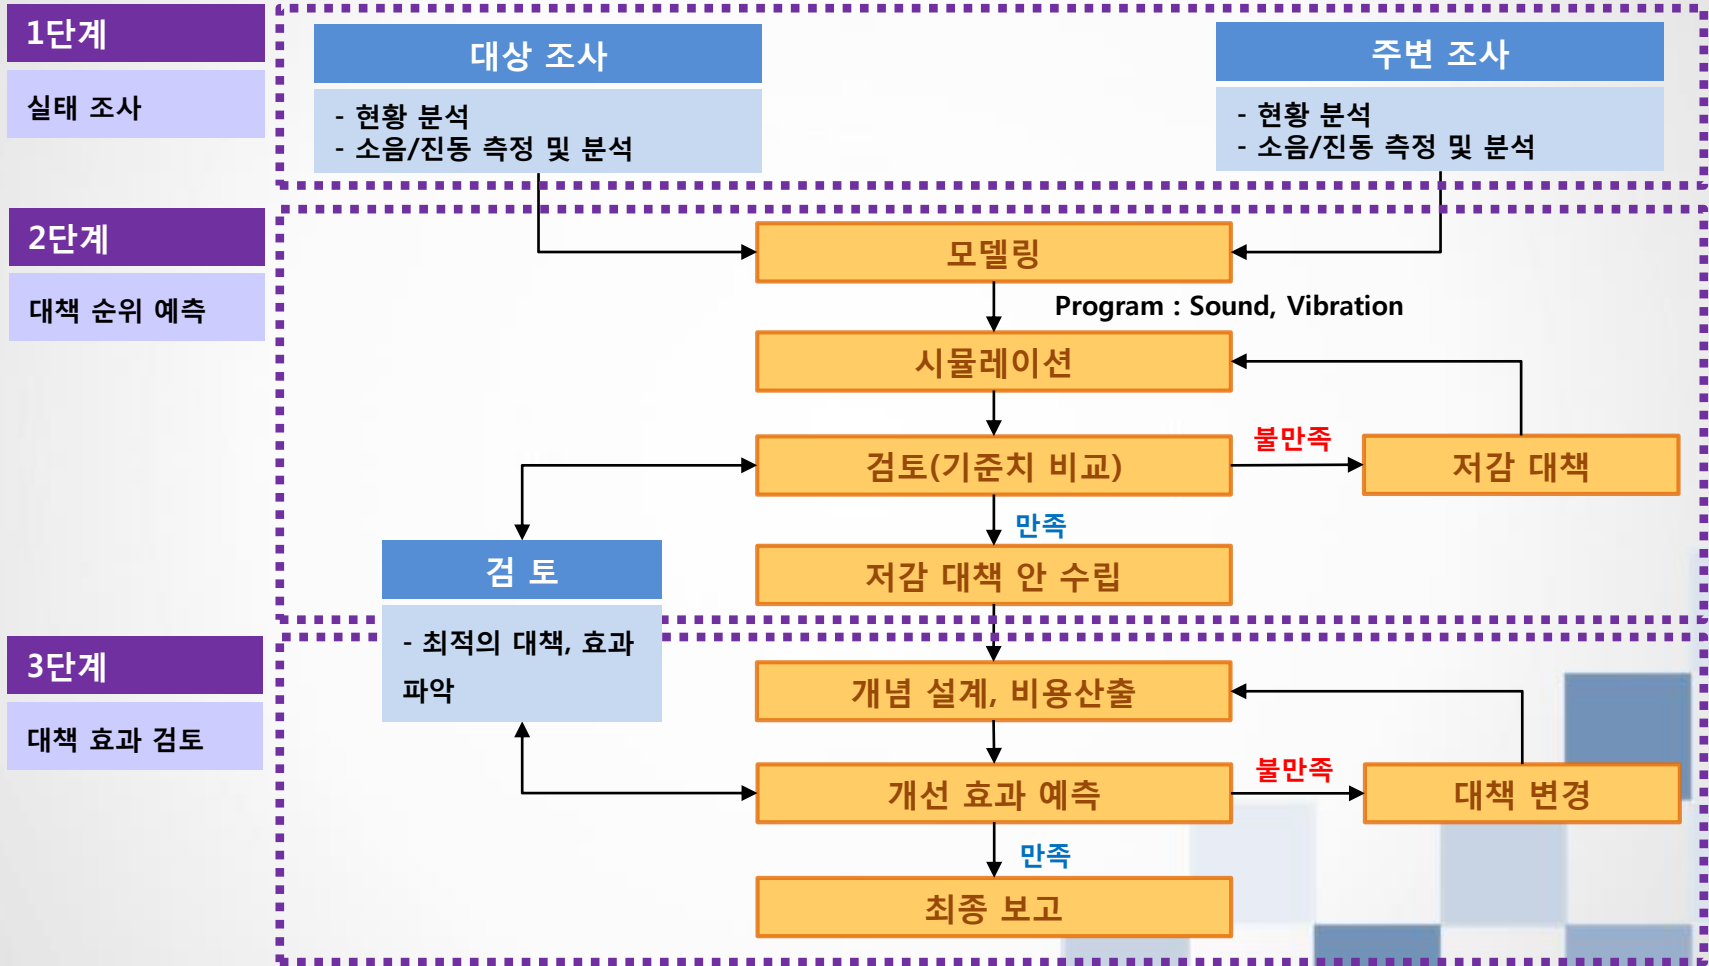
1단계

실태 조사

대상 조사

- 현황 분석
- 소음/진동 측정 및 분석

주변 조사

- 현황 분석
- 소음/진동 측정 및 분석

2단계

대책 순위 예측

모델링

Program : Sound, Vibration

시뮬레이션

검토(기준치 비교)

불만족

저감 대책

만족

저감 대책 안 수립

검 토

- 최적의 대책, 효과 파악

3단계

대책 효과 검토

개념 설계, 비용산출

개선 효과 예측

불만족

대책 변경

만족

최종 보고